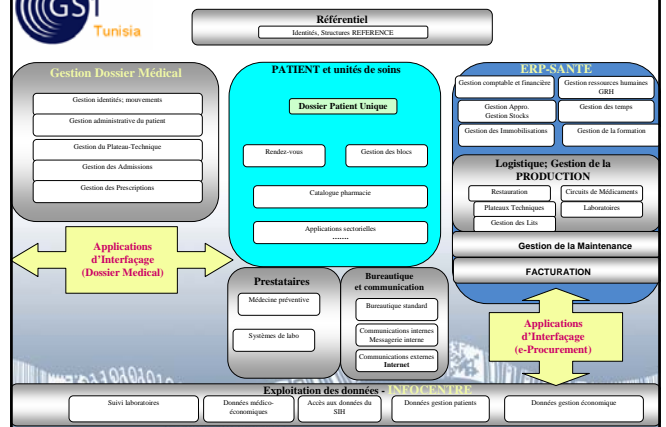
GS1 Tunisia

Référentiel
Identités, Structures REFERENCE

Gestion Dossier Médical
Gestion identités; mouvements
Gestion administrative du patient
Gestion du Plateau-Technique
Gestion des Admissions
Gestion des Prescriptions

Applications d'Interfaçage (Dossier Medical)

PATIENT et unités de soins
Dossier Patient Unique
Rendez-vous
Gestion des blocs
Catalogue pharmacie
Applications sectorielles
.......

ERP-SANTE
Gestion comptable et financière
Gestion ressources humaines GRH
Gestion Appro. Gestion Stocks
Gestion des temps
Gestion des Immobilisations
Gestion de la formation

Logistique; Gestion de la PRODUCTION
Restauration
Circuits de Médicaments
Plateaux Techniques
Laboratoires
Gestion des Lits

Gestion de la Maintenance

FACTURATION

Prestataires
Médecine préventive
Systèmes de labo

Bureautique et communication
Bureautique standard
Communications internes Messagerie interne
Communications externes Internet

Applications d'Interfaçage (e-Procurement)

Exploitation des données - INFOCENTRE
Suivi laboratoires
Données médico-économiques
Accès aux données du SIH
Données gestion patients
Données gestion économique